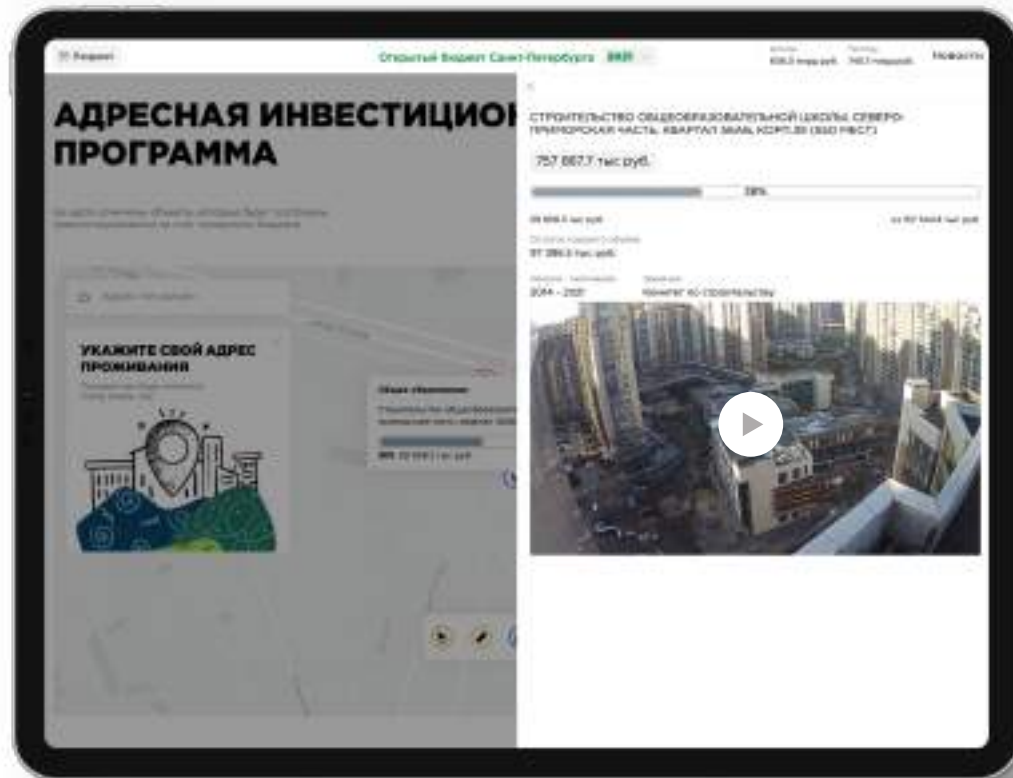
Бюджет

Открытый бюджет Санкт-Петербурга 2021

Новости

АДРЕСНАЯ ИНВЕСТИЦИОН ПРОГРАММА

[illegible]

УКАЖИТЕ СВОЙ АДРЕС ПРОЖИВАНИЯ

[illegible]

СТРОИТЕЛЬСТВО ОБЩЕОБРАЗОВАТЕЛЬНОЙ ШКОЛЫ, СЕВЕРО-ПРИМОРСКАЯ ЧАСТЬ, КВАРТАЛ 36А, КОРП.35 (550 МЕСТ)

757 867.7 тыс руб.

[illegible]%

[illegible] тыс руб

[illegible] тыс руб

97 386.5 тыс руб.

2014 - 2021

Комитет по строительству